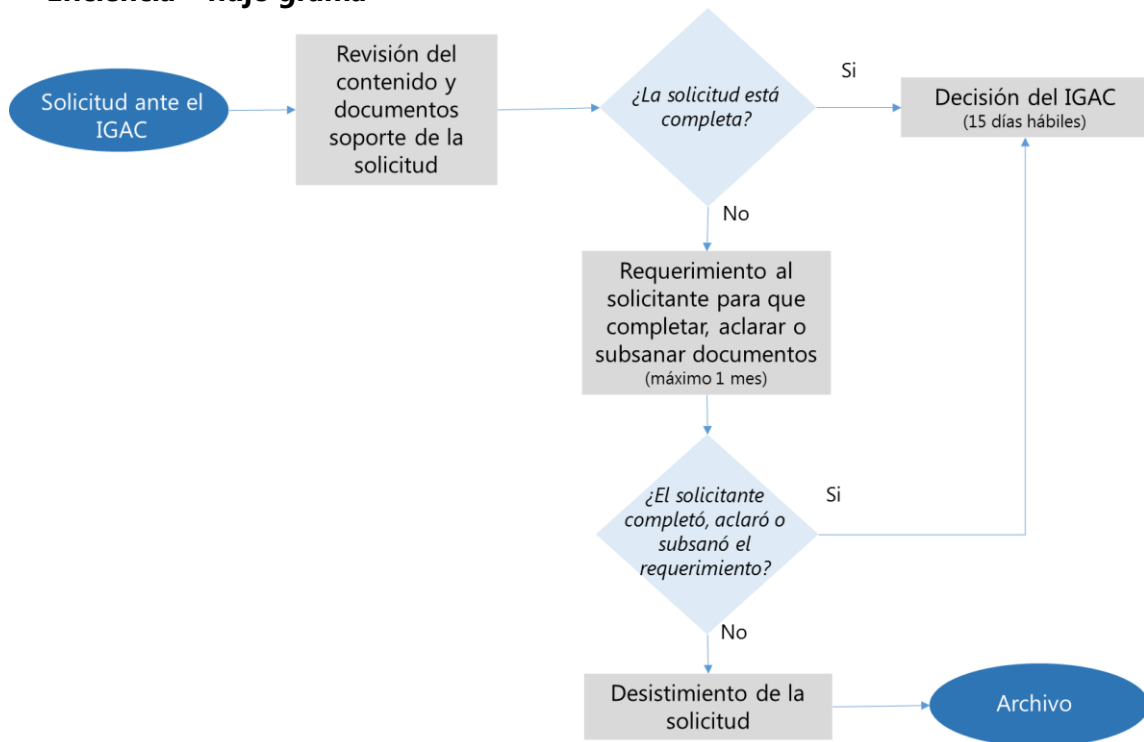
Eficiencia – flujo grama

Solicitud ante el IGAC

Revisión del contenido y documentos soporte de la solicitud

¿La solicitud está completa?

Si

Decisión del IGAC (15 días hábiles)

No

Requerimiento al solicitante para que completar, aclarar o subsanar documentos (máximo 1 mes)

¿El solicitante completó, aclaró o subsanó el requerimiento?

Si

No

Desistimiento de la solicitud

Archivo